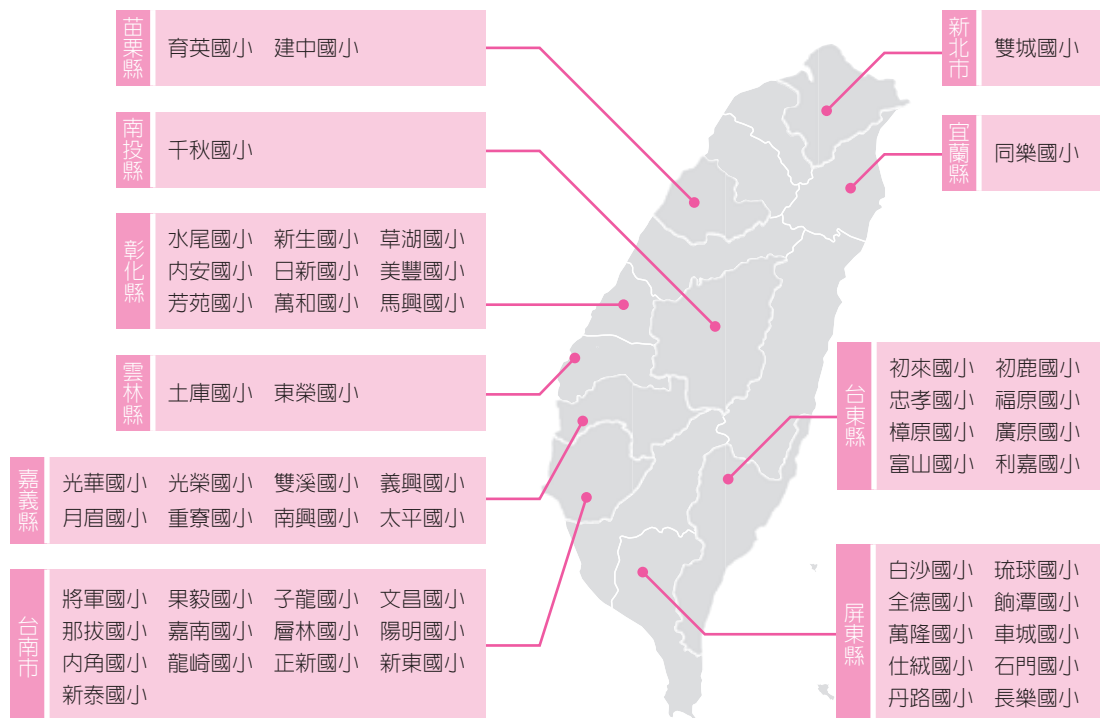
苗栗縣
育英國小 建中國小

新北市
雙城國小

南投縣
千秋國小

宜蘭縣
同樂國小

彰化縣
水尾國小 新生國小 草湖國小
內安國小 日新國小 美豐國小
芳苑國小 萬和國小 馬興國小

雲林縣
土庫國小 東榮國小

台東縣
初來國小 初鹿國小
忠孝國小 福原國小
樟原國小 廣原國小
富山國小 利嘉國小

嘉義縣
光華國小 光榮國小 雙溪國小 義興國小
月眉國小 重寮國小 南興國小 太平國小

台南市
將軍國小 果毅國小 子龍國小 文昌國小
那拔國小 嘉南國小 層林國小 陽明國小
內角國小 龍崎國小 正新國小 新東國小
新泰國小

屏東縣
白沙國小 琉球國小
全德國小 餉潭國小
萬隆國小 車城國小
仕絨國小 石門國小
丹路國小 長樂國小